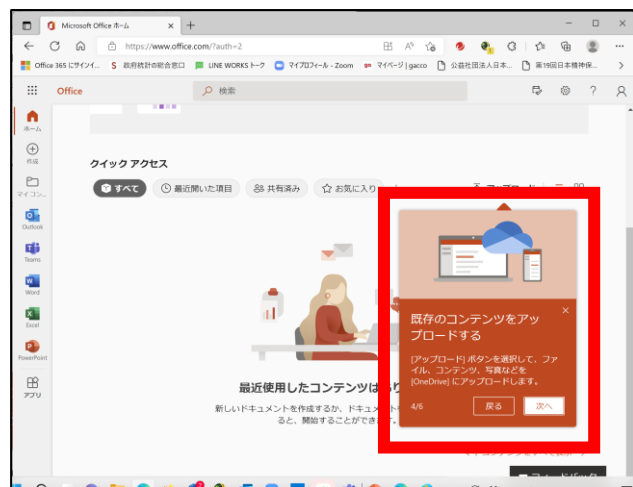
Microsoft Office ホーム

https://www.office.com/?auth=2

Office 365 にサインイ... 政府統計の総合窓口 LINE WORKS トーク マイプロフィール - Zoom マイページ | gacco 公益社団法人日本... 第19回日本精神保...

Office 検索

ホーム
作成
マイ コン...
Outlook
Teams
Word
Excel
PowerPoint
アプリ

クイック アクセス

すべて 最近開いた項目 共有済み お気に入り

最近使用したコンテンツは

新しいドキュメントを作成するか、ドキュメント
ると、開始することができます。

既存のコンテンツをアップロードする

[アップロード] ボタンを選択して、ファイル、コンテンツ、写真などを [OneDrive] にアップロードします。

4/6 戻る 次へ

フィードバック